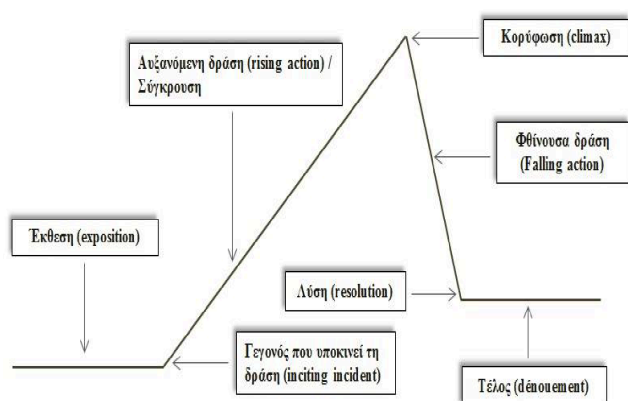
Κορύφωση (climax)

Αυξανόμενη δράση (rising action) / Σύγκρουση

Φθίνουσα δράση (Falling action)

Έκθεση (exposition)

Λύση (resolution)

Γεγονός που υποκινεί τη δράση (inciting incident)

Τέλος (dénouement)